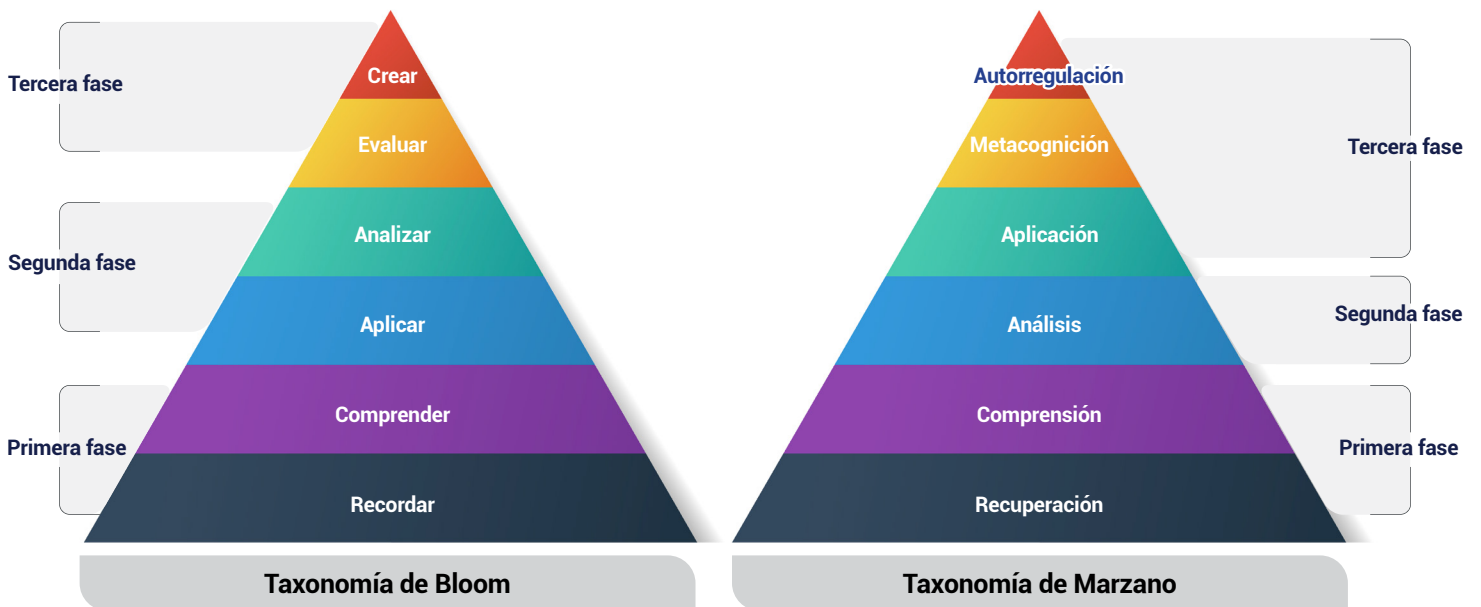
Tercera fase

Crear

Evaluar

Segunda fase

Analizar

Aplicar

Primera fase

Comprender

Recordar

Taxonomía de Bloom

Autorregulación

Metacognición

Tercera fase

Aplicación

Análisis

Segunda fase

Comprensión

Primera fase

Recuperación

Taxonomía de Marzano